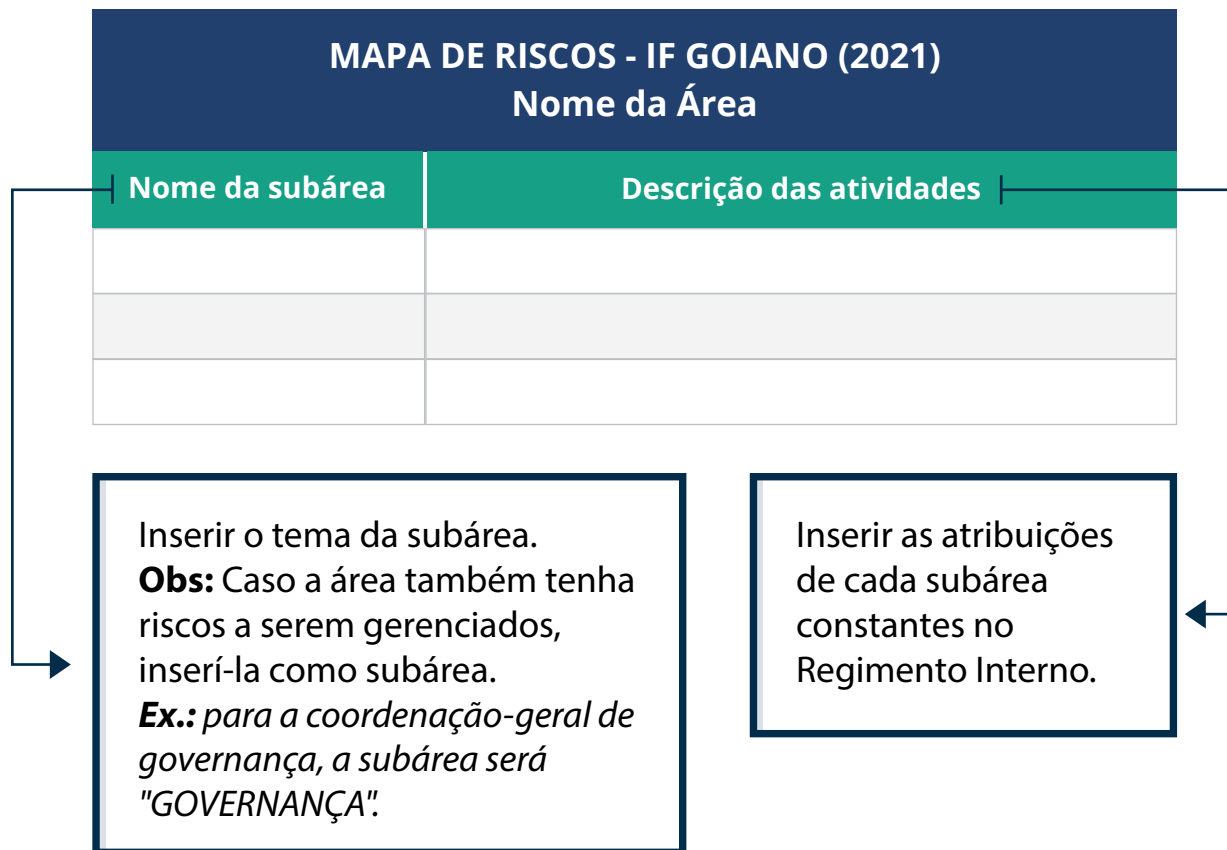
MAPA DE RISCOS - IF GOIANO (2021)
Nome da Área

| Nome da subárea | Descrição das atividades |
|---|---|
| | |
| | |
| | |

Inserir o tema da subárea.
**Obs:** Caso a área também tenha riscos a serem gerenciados, inserí-la como subárea.
***Ex.:*** *para a coordenação-geral de governança, a subárea será "GOVERNANÇA".*

Inserir as atribuições de cada subárea constantes no Regimento Interno.